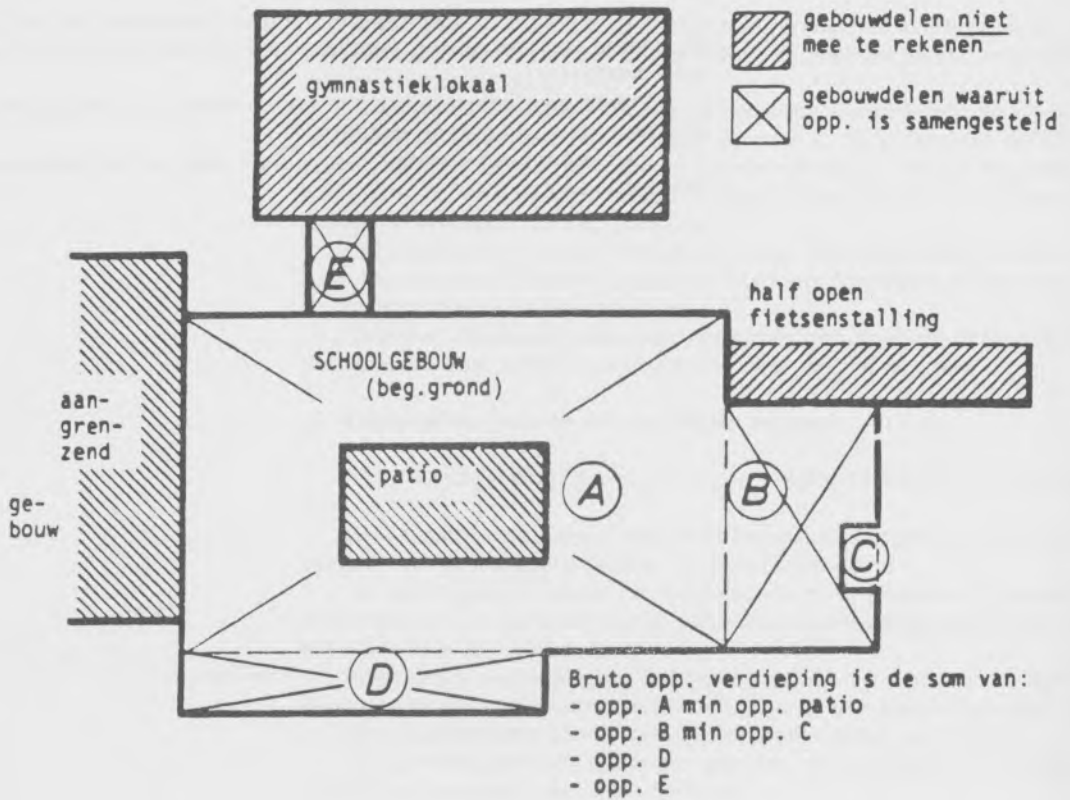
gebouwdelen niet mee te rekenen

gebouwdelen waaruit opp. is samengesteld

gymnastieklokaal

E

half open fietsenstalling

SCHOOLGEBOUW (beg.grond)

aangrenzend gebouw

patio

A

B

C

D

Bruto opp. verdieping is de som van:
- opp. A min opp. patio
- opp. B min opp. C
- opp. D
- opp. E